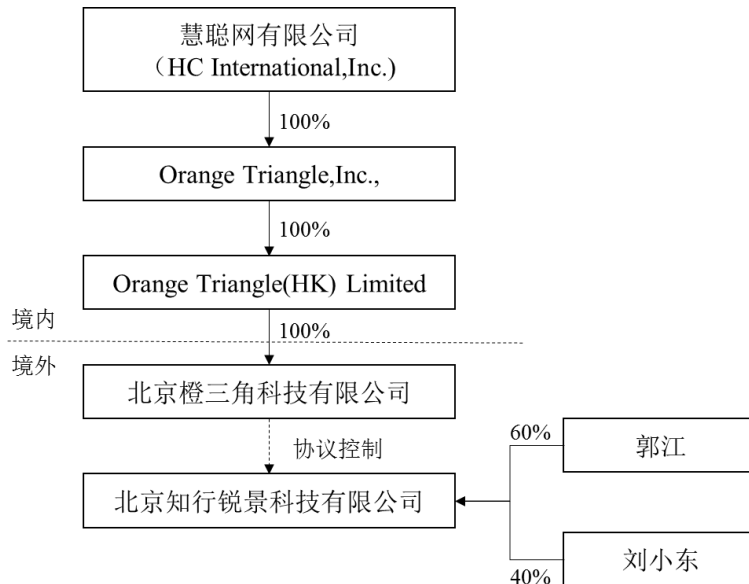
慧聪网有限公司
（HC International,Inc.）

100%

Orange Triangle,Inc.,

100%

Orange Triangle(HK) Limited

境内

100%

境外

北京橙三角科技有限公司

协议控制

北京知行锐景科技有限公司

60%

郭江

刘小东

40%